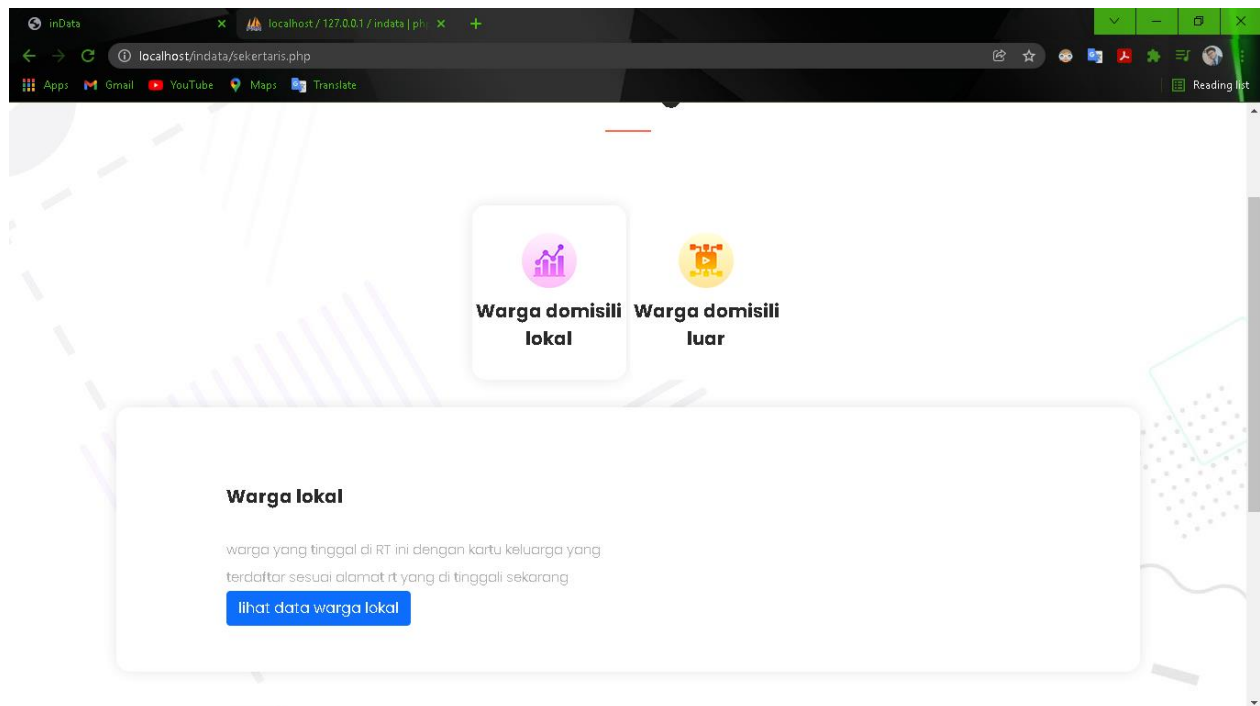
inData
localhost / 127.0.0.1 / indata | ph
localhost/indata/sekertaris.php
Apps Gmail YouTube Maps Translate
Reading list

Warga domisili lokal
Warga domisili luar

Warga lokal

warga yang tinggal di RT ini dengan kartu keluarga yang terdaftar sesuai alamat rt yang di tinggali sekarang

lihat data warga lokal